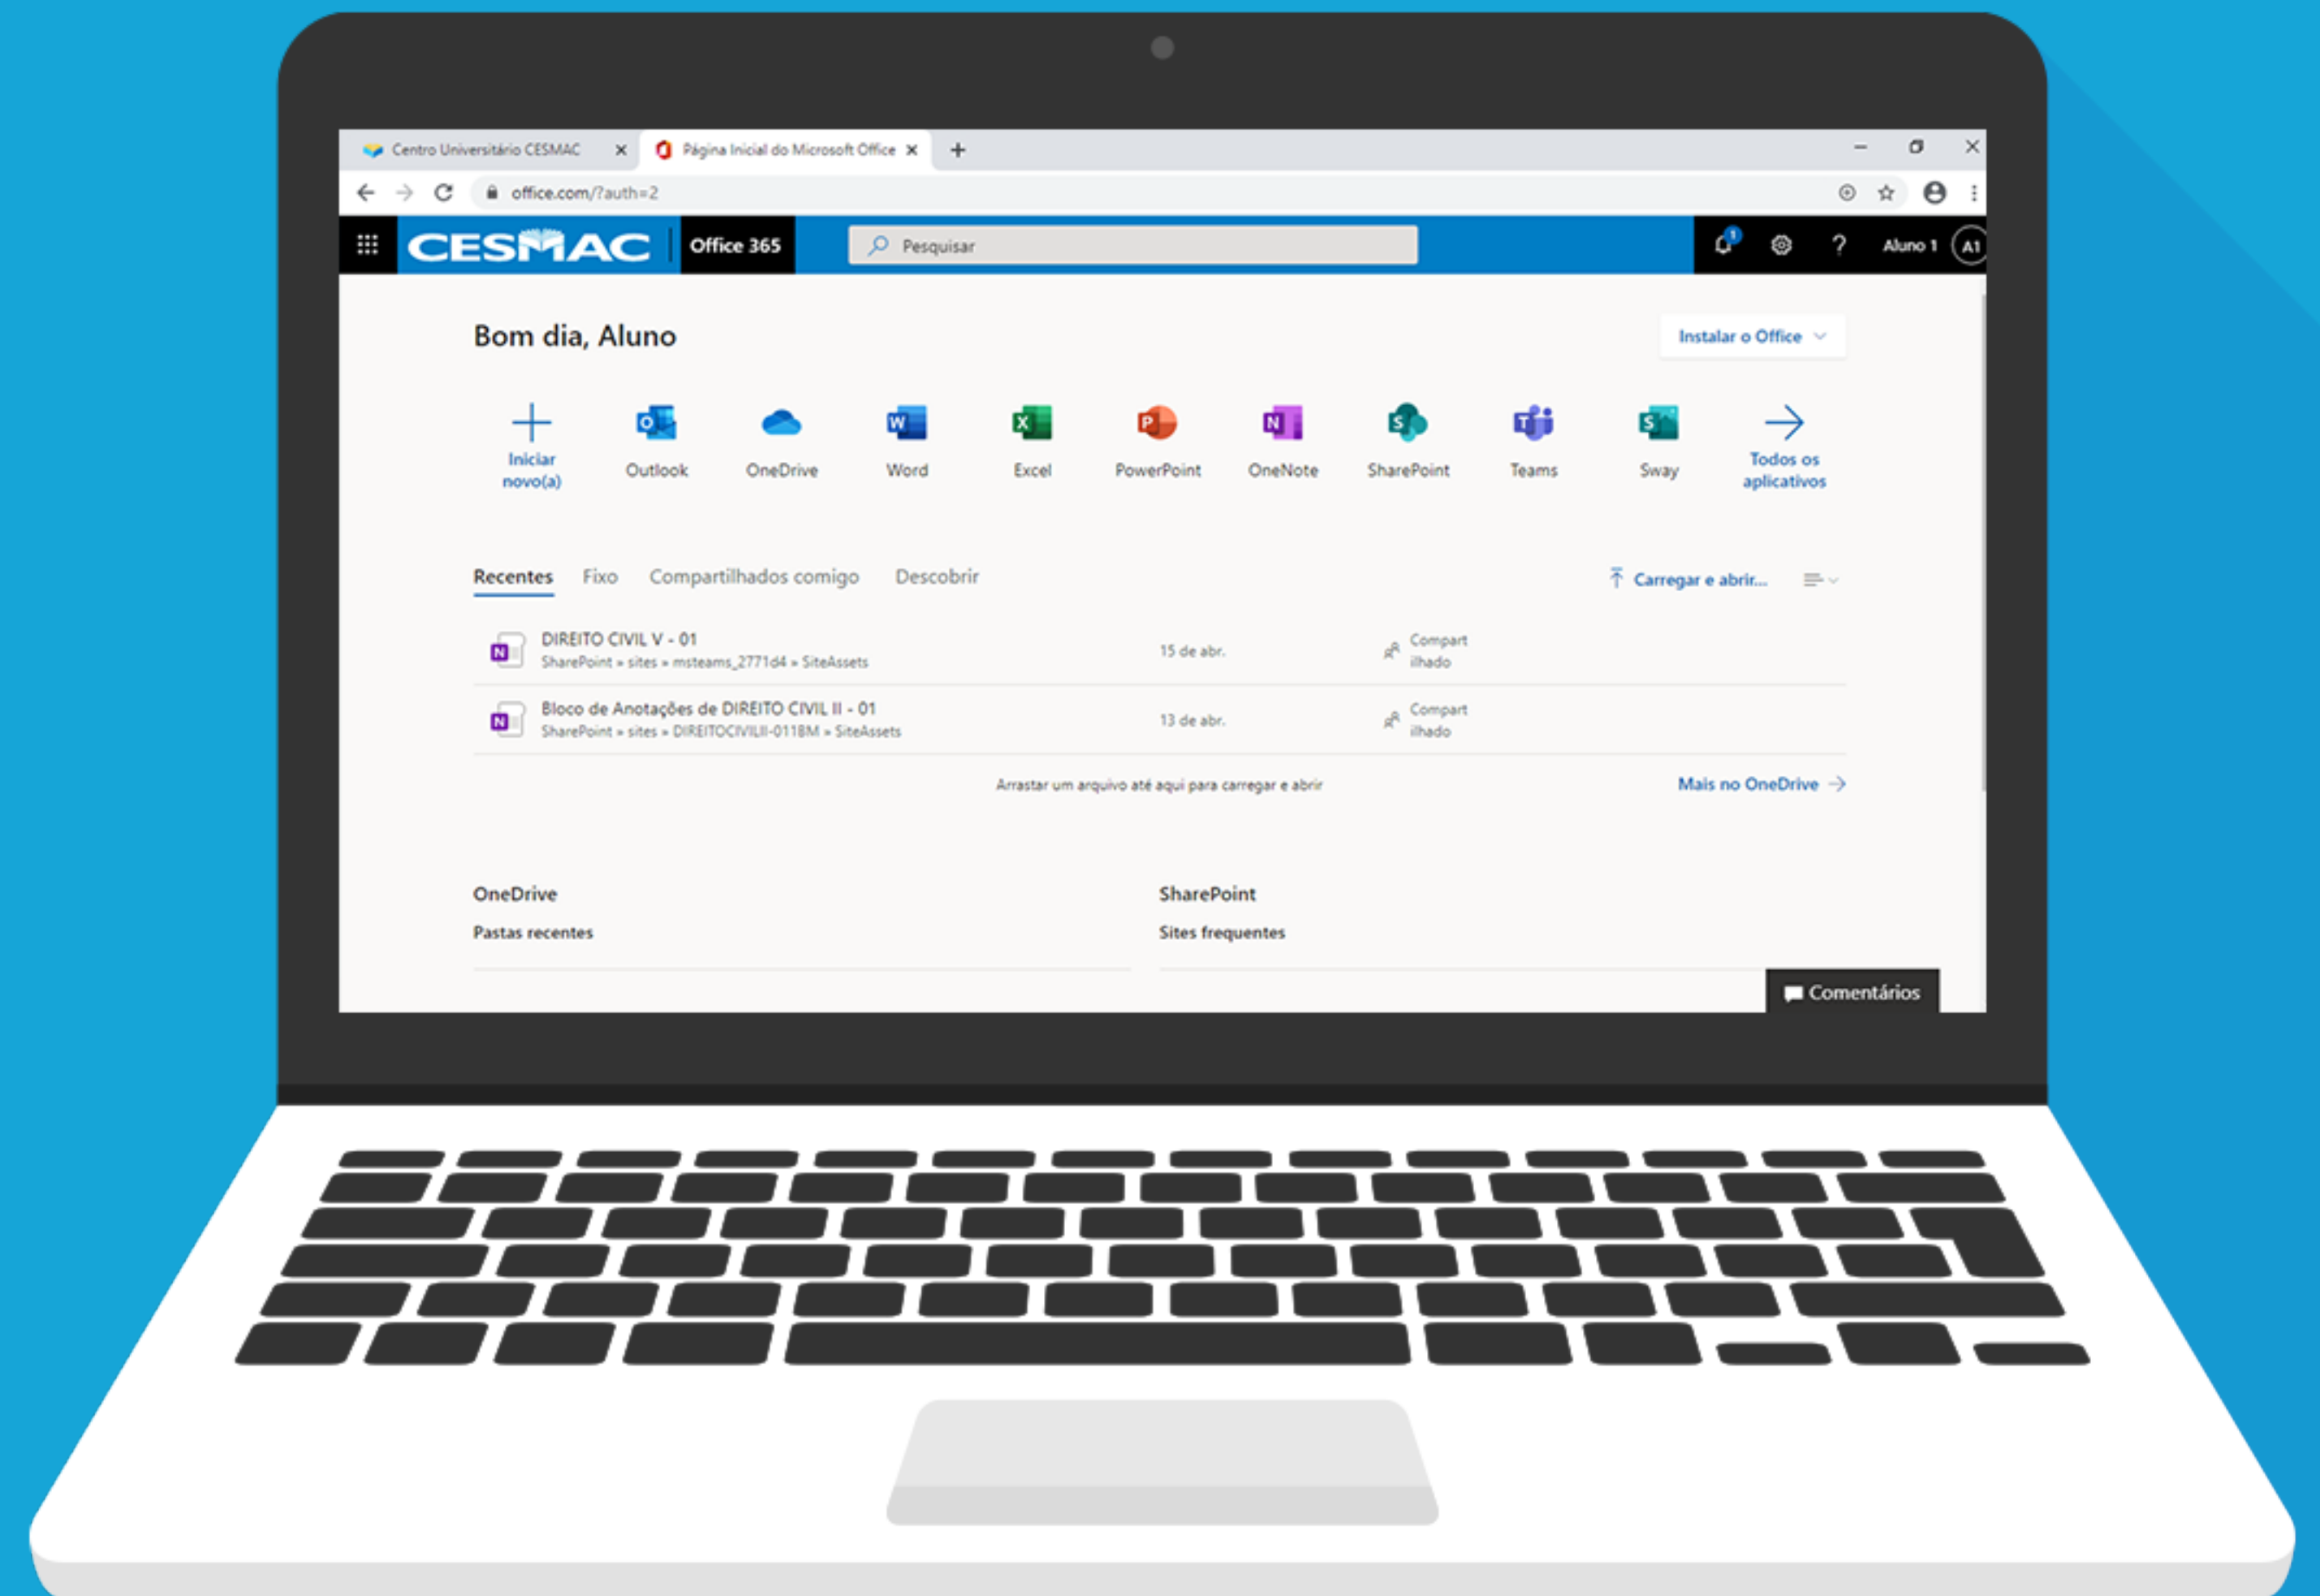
Centro Universitário CESMAC ×
Página Inicial do Microsoft Office ×
+
office.com/?auth=2

CESMAC Office 365
Pesquisar
Aluno 1 A1

Bom dia, Aluno
Instalar o Office

Iniciar novo(a)
Outlook
OneDrive
Word
Excel
PowerPoint
OneNote
SharePoint
Teams
Sway
Todos os aplicativos

Recentes Fixo Compartilhados comigo Descobrir
Carregar e abrir...

DIREITO CIVIL V - 01
SharePoint » sites » msteams_2771d4 » SiteAssets
15 de abr.
Compartilhado

Bloco de Anotações de DIREITO CIVIL II - 01
SharePoint » sites » DIREITOCIVILII-0118M » SiteAssets
13 de abr.
Compartilhado

Arrastar um arquivo até aqui para carregar e abrir
Mais no OneDrive

OneDrive
Pastas recentes

SharePoint
Sites frequentes

Comentários